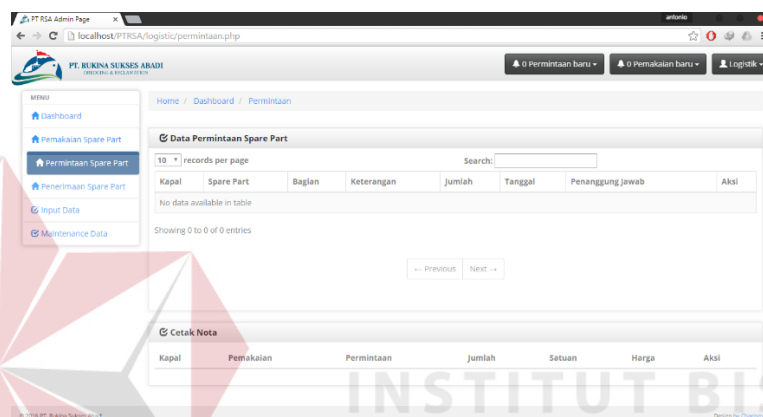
PT RSA Admin Page
antonio
localhost/PTRSA/logistic/permintaan.php

PT. RUKINA SUKSES ABADI
DREDGING & RECLAMATION

0 Permintaan baru
0 Pemakaian baru
Logistik

MENU
Dashboard
Pemakaian Spare Part
Permintaan Spare Part
Penerimaan Spare Part
Input Data
Maintenance Data

Home / Dashboard / Permintaan

Data Permintaan Spare Part

10 records per page
Search:

| Kapal | Spare Part | Bagian | Keterangan | Jumlah | Tanggal | Penanggung Jawab | Aksi |
|---|---|---|---|---|---|---|---|
| No data available in table | | | | | | | |

Showing 0 to 0 of 0 entries

← Previous Next →

Cetak Nota

| Kapal | Pemakaian | Permintaan | Jumlah | Satuan | Harga | Aksi |
|---|---|---|---|---|---|---|

INSTITUT BI

© 2014 PT. Rukina Sukses Abadi
Design by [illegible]